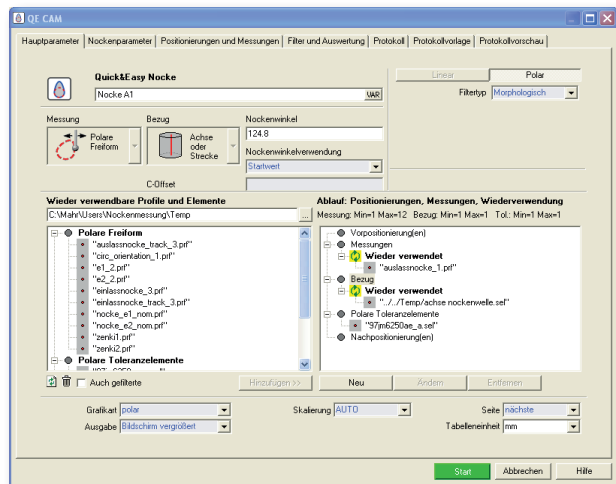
QE CAM

Hauptparameter | Nockenparameter | Positionierungen und Messungen | Filter und Auswertung | Protokoll | Protokollvorlage | Protokollvorschau

Quick&Easy Nocke

Nocke A1

VAR

Linear

Polar

Filtertyp Morphologisch

Messung

Polare Freiform

Bezug

Achse oder Strecke

Nockenwinkel

124.8

Nockenwinkelverwendung

Startwert

C-Offset

Wieder verwendbare Profile und Elemente

C:\Mahr\Users\Nockenmessung\Temp

...

Polare Freiform

"auslassnocke_track_3.prf"

"circ_orientation_1.prf"

"e1_2.prf"

"e2_2.prf"

"einlassnocke_3.prf"

"einlassnocke_track_3.prf"

"nocke_e1_nom.prf"

"nocke_e2_nom.prf"

"zenki1.prf"

"zenki2.prf"

Polare Toleranzelemente

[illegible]

Auch gefilterte

Hinzufügen >>

Ablauf: Positionierungen, Messungen, Wiederverwendung

Messung: Min=1 Max=12 Bezug: Min=1 Max=1 Tol.: Min=1 Max=1

Vorpositionierung(en)

Messungen

Wieder verwendet

"auslassnocke_1.prf"

Bezug

Wieder verwendet

"../../Temp/achse nockenwelle.sel"

Polare Toleranzelemente

"97jm6250ae_a.sel"

Nachpositionierung(en)

Neu

Ändern

Entfernen

Grafikart polar

Ausgabe Bildschirm vergrößert

Skalierung AUTO

Seite nächste

Tabelleneinheit mm

Start

Abbrechen

Hilfe